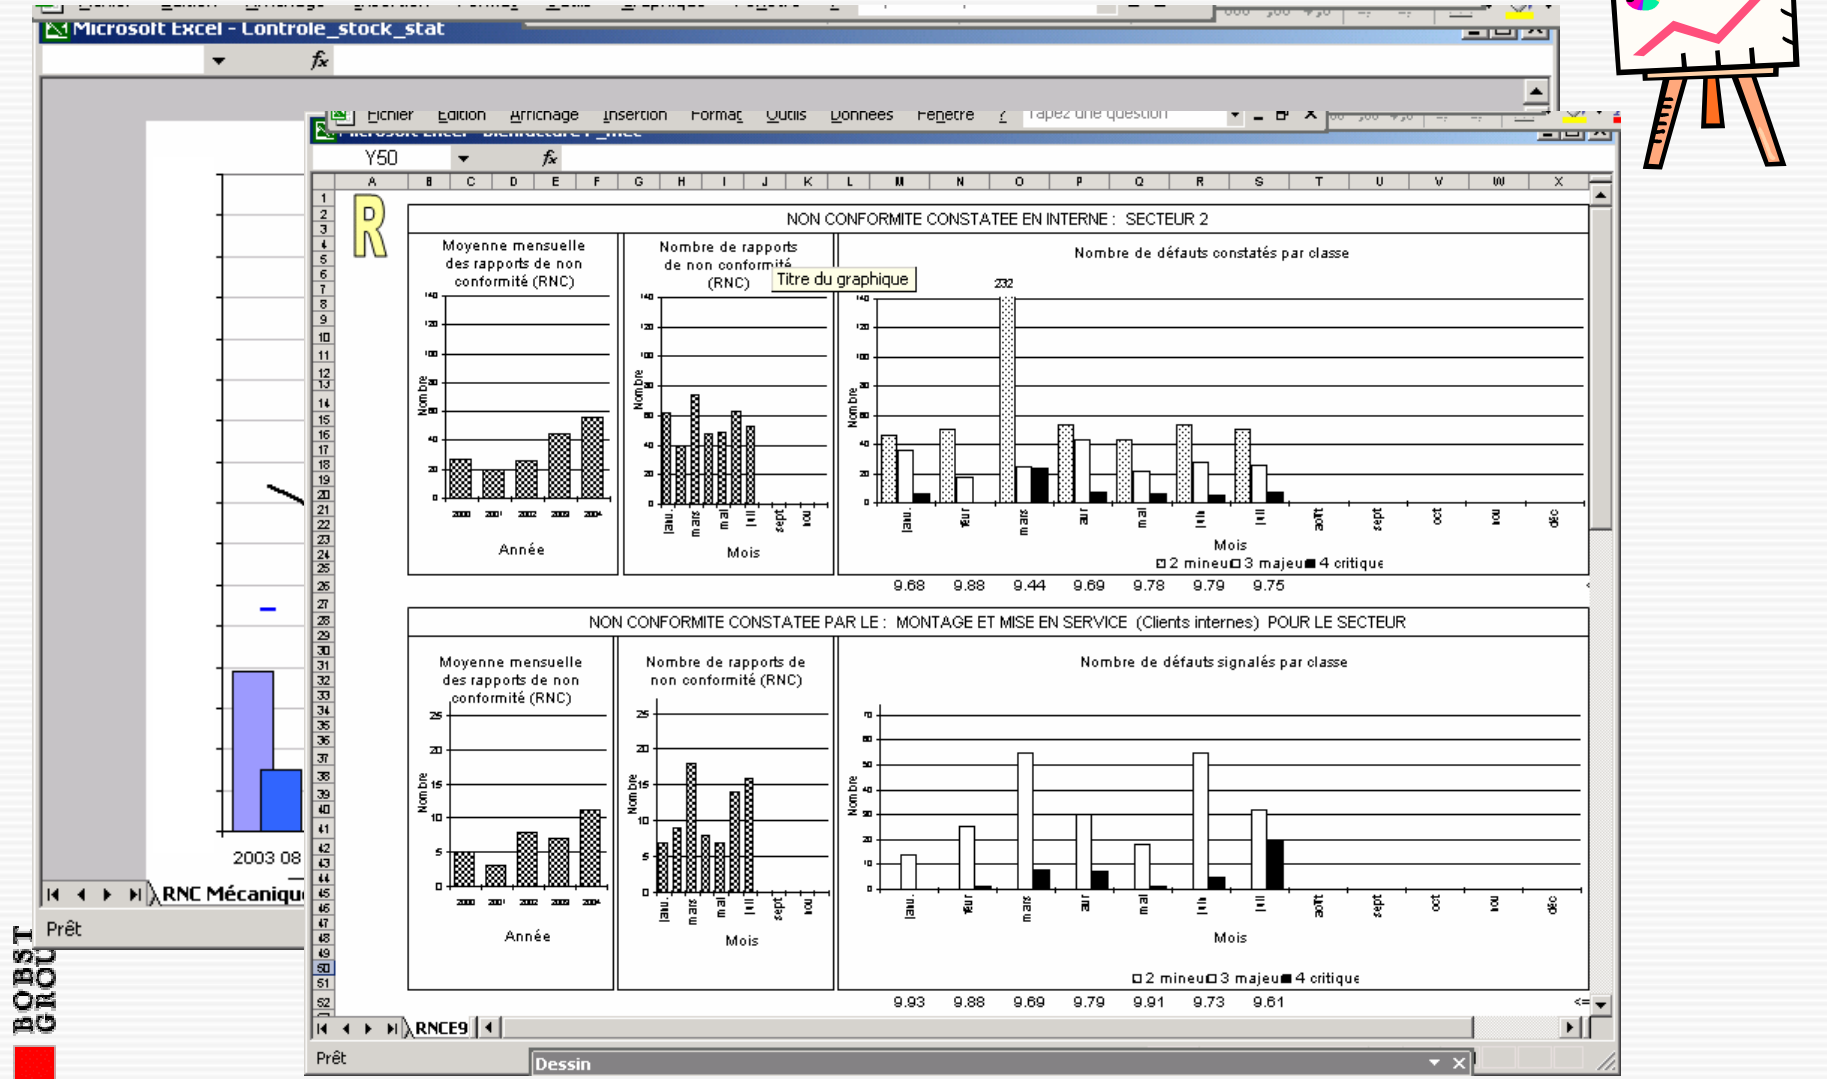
Microsoft Excel - Controle_stock_stat

fx

2003 08

RNC Mécaniqu

Prêt

Fichier Edition Affichage Insertion Format Outils Données Fenêtre ? Tapez une question

Y50 fx

| | A | B | C | D | E | F | G | H | I | J | K | L | M | N | O | P | Q | R | S | T | U | V | W | X |
|---|---|---|---|---|---|---|---|---|---|---|---|---|---|---|---|---|---|---|---|---|---|---|---|---|

R

NON CONFORMITE CONSTATEE EN INTERNE : SECTEUR 2

Moyenne mensuelle des rapports de non conformité (RNC)

140 120 100 80 60 40 20 0

Nombre

2000 2001 2002 2003 2004

Année

Nombre de rapports de non conformité (RNC)

Titre du graphique

140 120 100 80 60 40 20 0

Nombre

janv. mars mai juil sept nov

Mois

Nombre de défauts constatés par classe

232

140 120 100 80 60 40 20 0

Nombre

janv. févr mars avr mai juin juil août sept oct nov déc

Mois

2 mineur 3 majeur 4 critique

9.68 9.88 9.44 9.69 9.78 9.79 9.75

NON CONFORMITE CONSTATEE PAR LE : MONTAGE ET MISE EN SERVICE (Clients internes) POUR LE SECTEUR

Moyenne mensuelle des rapports de non conformité (RNC)

25 20 15 10 5 0

Nombre

2000 2001 2002 2003 2004

Année

Nombre de rapports de non conformité (RNC)

25 20 15 10 5 0

Nombre

janv. mars mai juil sept nov

Mois

Nombre de défauts signalés par classe

70 60 50 40 30 20 10 0

Nombre

janv. févr mars avr mai juin juil août sept oct nov déc

Mois

2 mineur 3 majeur 4 critique

9.93 9.88 9.69 9.79 9.91 9.73 9.61

RNCE9

Prêt

Dessin

BOBST GROUP